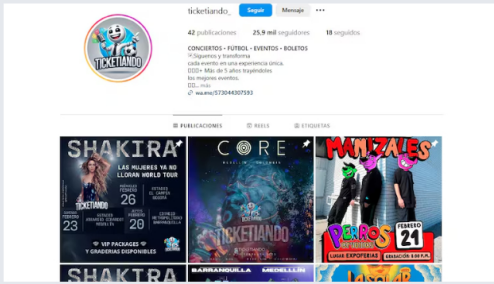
ticketiando_ Seguir Mensaje ···

42 publicaciones 25,9 mil seguidores 18 seguidos

CONCIERTOS - FÚTBOL - EVENTOS - BOLETOS
Síguenos y transforma
cada evento en una experiencia única.
Más de 5 años trayéndoles
los mejores eventos.
... más
wa.me/573044307593

PUBLICACIONES REELS ETIQUETAS

SHAKIRA
LAS MUJERES YA NO LLORAN WORLD TOUR
TICKETIANDO
23
26
20
VIP PACKAGES Y GRADERIAS DISPONIBLES

CORE
TICKETIANDO
BARRANQUILLA MEDELLÍN

MANIZALES
PERROS
FEBRERO 21

SHAKIRA